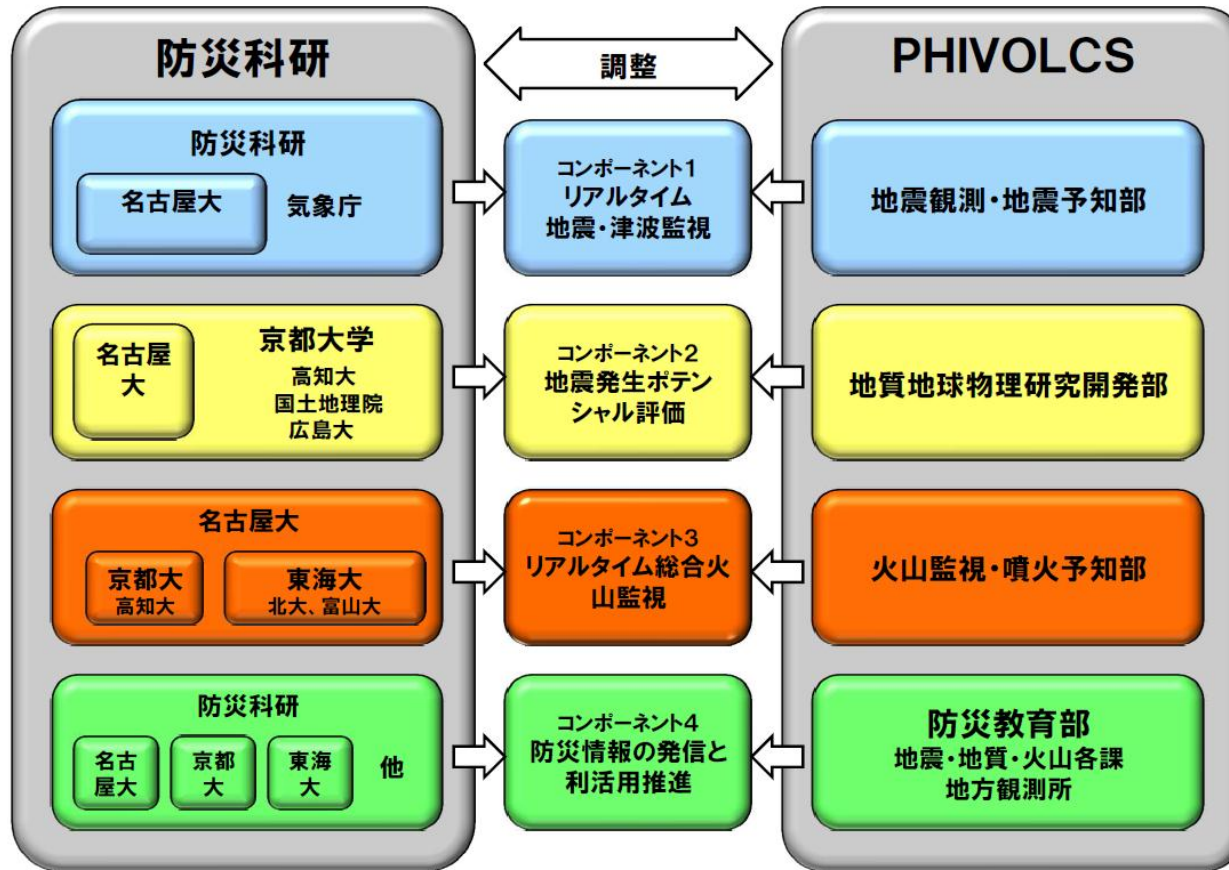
防災科研

調整

PHIVOLCS

防災科研
名古屋大
気象庁

コンポーネント1
リアルタイム
地震・津波監視

地震観測・地震予知部

名古屋大
京都大学
高知大
国土地理院
広島大

コンポーネント2
地震発生ポテンシャル評価

地質地球物理研究開発部

名古屋大
京都大
高知大
東海大
北大、富山大

コンポーネント3
リアルタイム総合火山監視

火山監視・噴火予知部

防災科研
名古屋大
京都大
東海大
他

コンポーネント4
防災情報の発信と利活用推進

防災教育部
地震・地質・火山各課
地方観測所